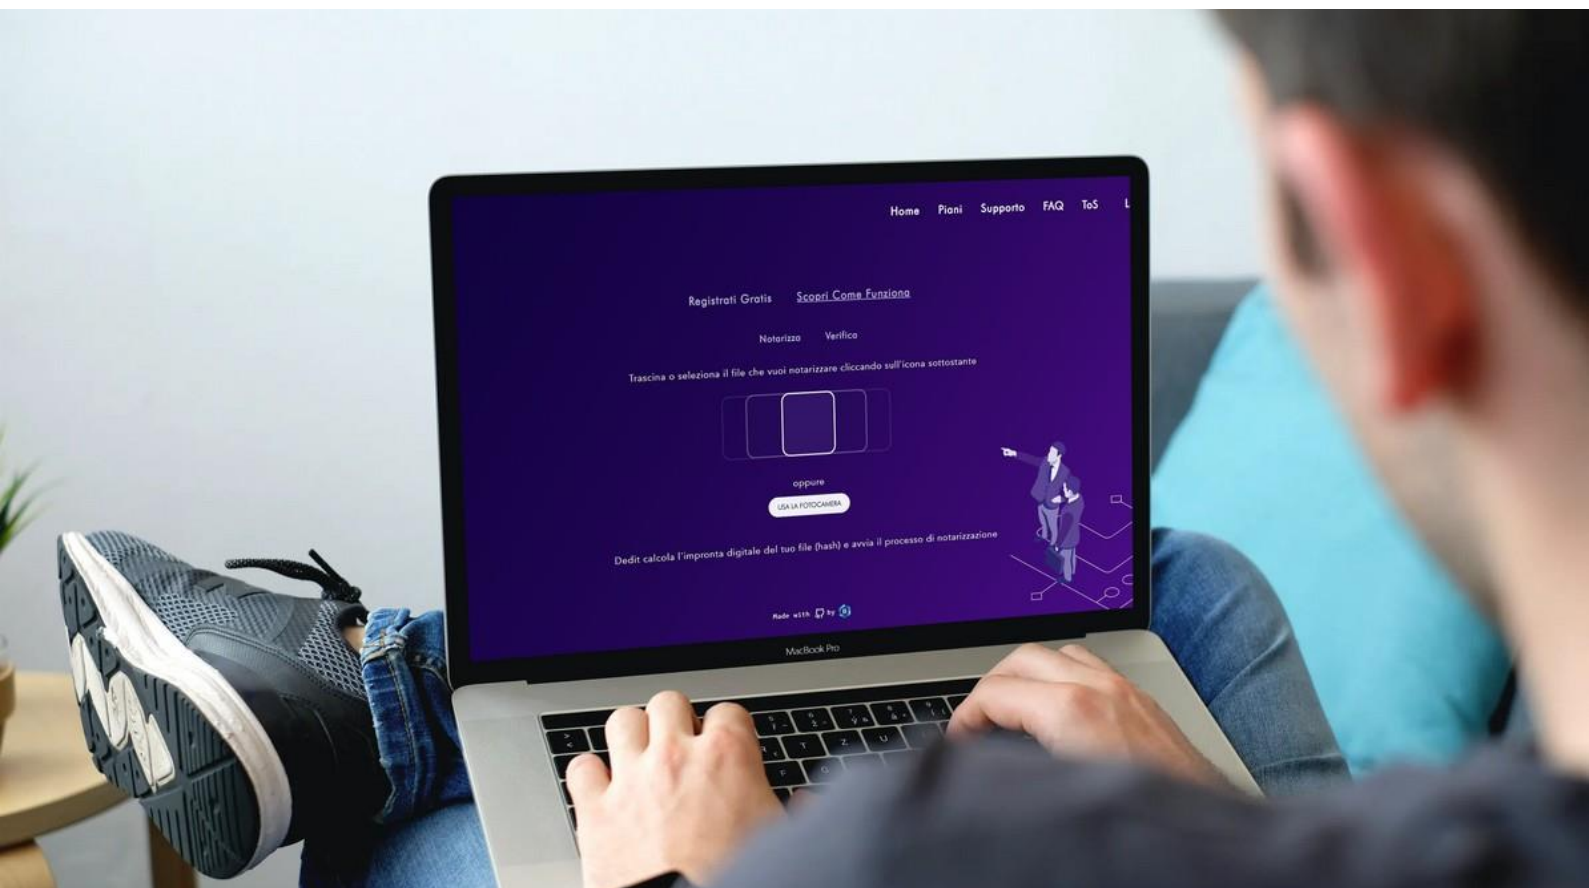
Home Piani Supporto FAQ ToS L

Registrati Gratis Scopri Come Funziona

Notarizza Verifica

Trascina o seleziona il file che vuoi notarizzare cliccando sull'icona sottostante

oppure

USA LA FOTOCAMERA

Dedit calcola l'impronta digitale del tuo file (hash) e avvia il processo di notarizzazione

Made with by

MacBook Pro